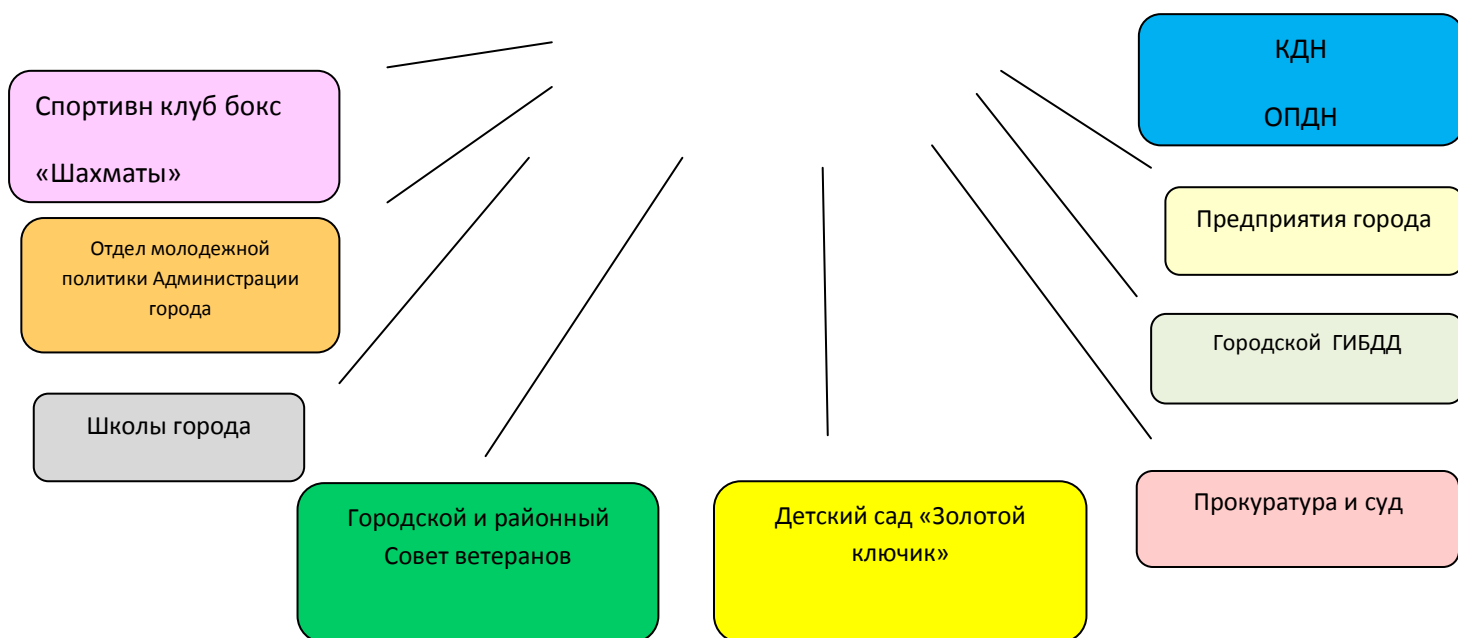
Спортивн клуб бокс

«Шахматы»

Отдел молодежной политики Администрации города

Школы города

Городской и районный Совет ветеранов

Детский сад «Золотой ключик»

КДН

ОПДН

Предприятия города

Городской ГИБДД

Прокуратура и суд